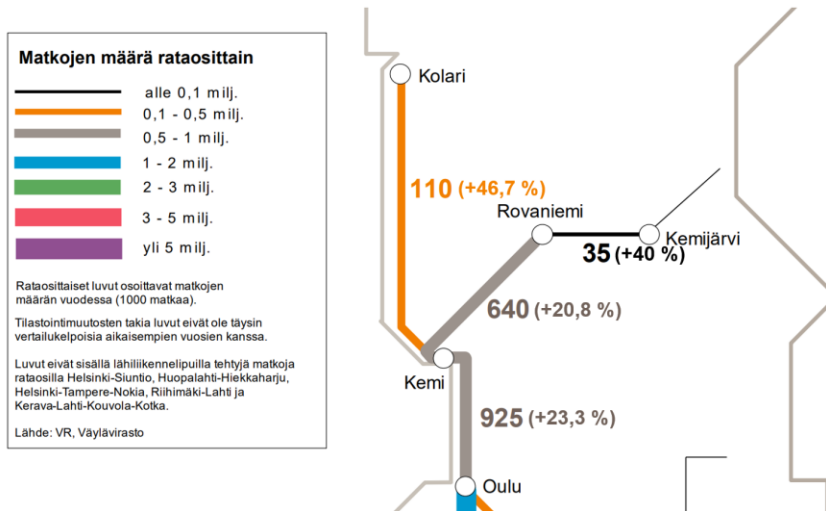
Matkojen määrä rataosittain

alle 0,1 milj.
0,1 - 0,5 milj.
0,5 - 1 milj.
1 - 2 milj.
2 - 3 milj.
3 - 5 milj.
yli 5 milj.

Rataosittaiset luvut osoittavat matkojen määrän vuodessa (1000 matkaa).

Tilastointimuutosten takia luvut eivät ole täysin vertailukelpoisia aikaisempien vuosien kanssa.

Luvut eivät sisällä lähiliikennelipuilla tehtyjä matkoja rataosilla Helsinki-Siuntio, Huopalahti-Hiekkaharju, Helsinki-Tampere-Nokia, Riihimäki-Lahti ja Kerava-Lahti-Kouvola-Kotka.

Lähde: VR, Väylävirasto

Kolari
110 (+46,7 %)
Rovaniemi
Kemijärvi
35 (+40 %)
640 (+20,8 %)
Kemi
925 (+23,3 %)
Oulu